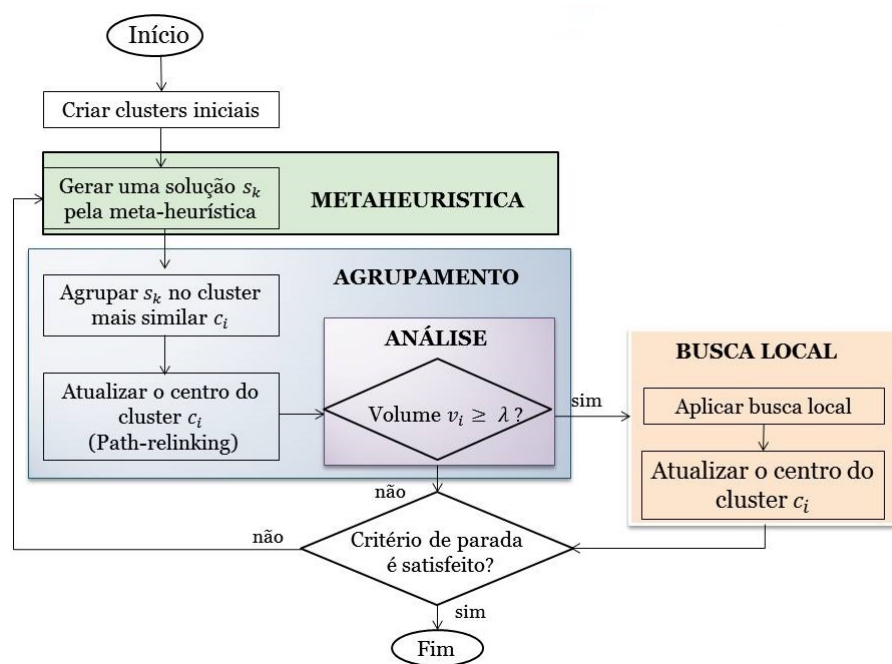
Início

Criar clusters iniciais

Gerar uma solução $s_k$ pela meta-heurística

METAHEURISTICA

AGRUPAMENTO

Agrupar $s_k$ no cluster mais similar $c_i$

Atualizar o centro do cluster $c_i$ (Path-relinking)

ANÁLISE

Volume $v_i \geq \lambda$?

sim

BUSCA LOCAL

Aplicar busca local

Atualizar o centro do cluster $c_i$

não

não

Critério de parada é satisfeito?

sim

Fim